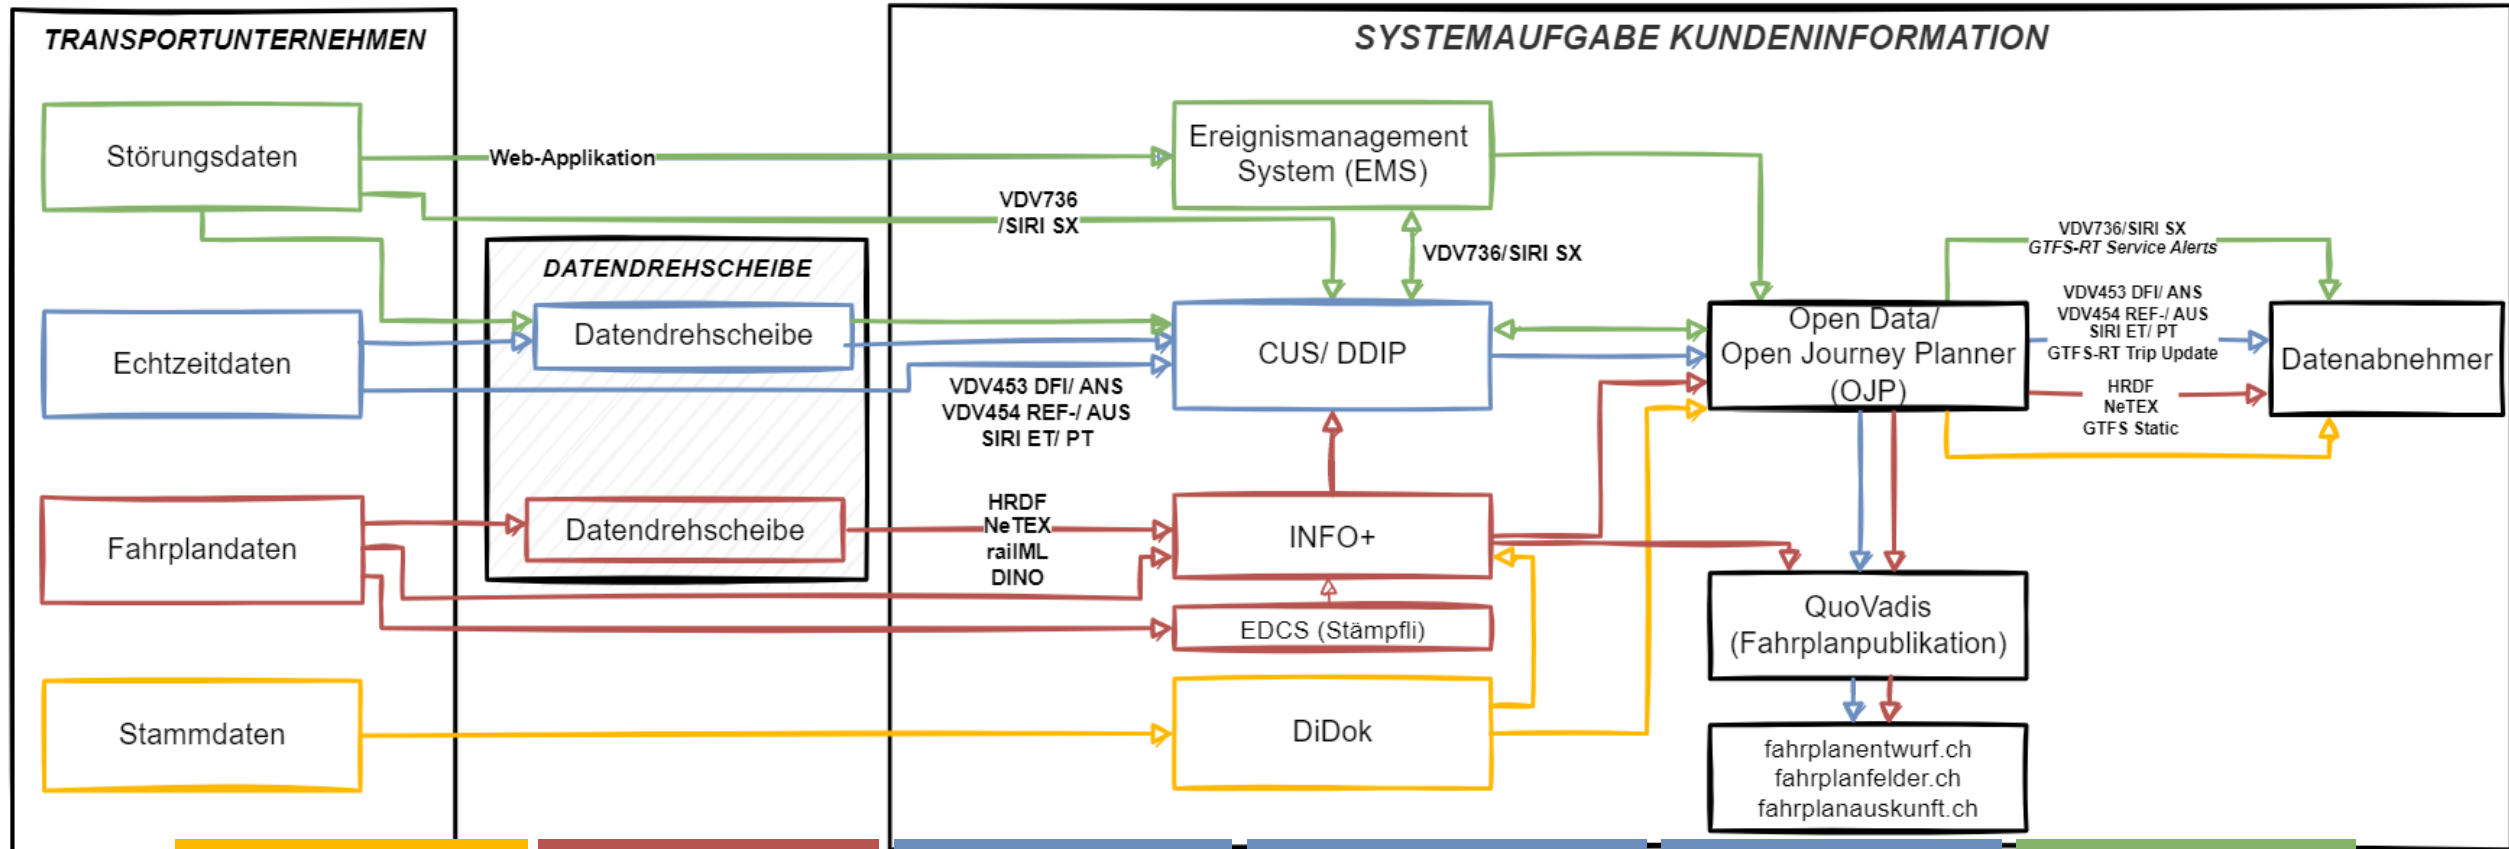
TRANSPORTUNTERNEHMEN

SYSTEMAUFGABE KUNDENINFORMATION

Störungsdaten

Web-Applikation

Ereignismanagement System (EMS)

VDV736 /SIRI SX

VDV736/SIRI SX

DATENDREHSCHEIBE

VDV736/SIRI SX GTFS-RT Service Alerts

Echtzeitdaten

Datendrehscheibe

CUS/ DDIP

Open Data/ Open Journey Planner (OJP)

VDV453 DFI/ ANS VDV454 REF-/ AUS SIRI ET/ PT GTFS-RT Trip Update

Datenabnehmer

VDV453 DFI/ ANS VDV454 REF-/ AUS SIRI ET/ PT

HRDF NeTEX GTFS Static

Fahrplandaten

Datendrehscheibe

HRDF NeTEX railML DINO

INFO+

QuoVadis (Fahrplanpublikation)

EDCS (Stämpfli)

Stammdaten

DiDok

fahrplanentwurf.ch fahrplanfelder.ch fahrplanauskunft.ch